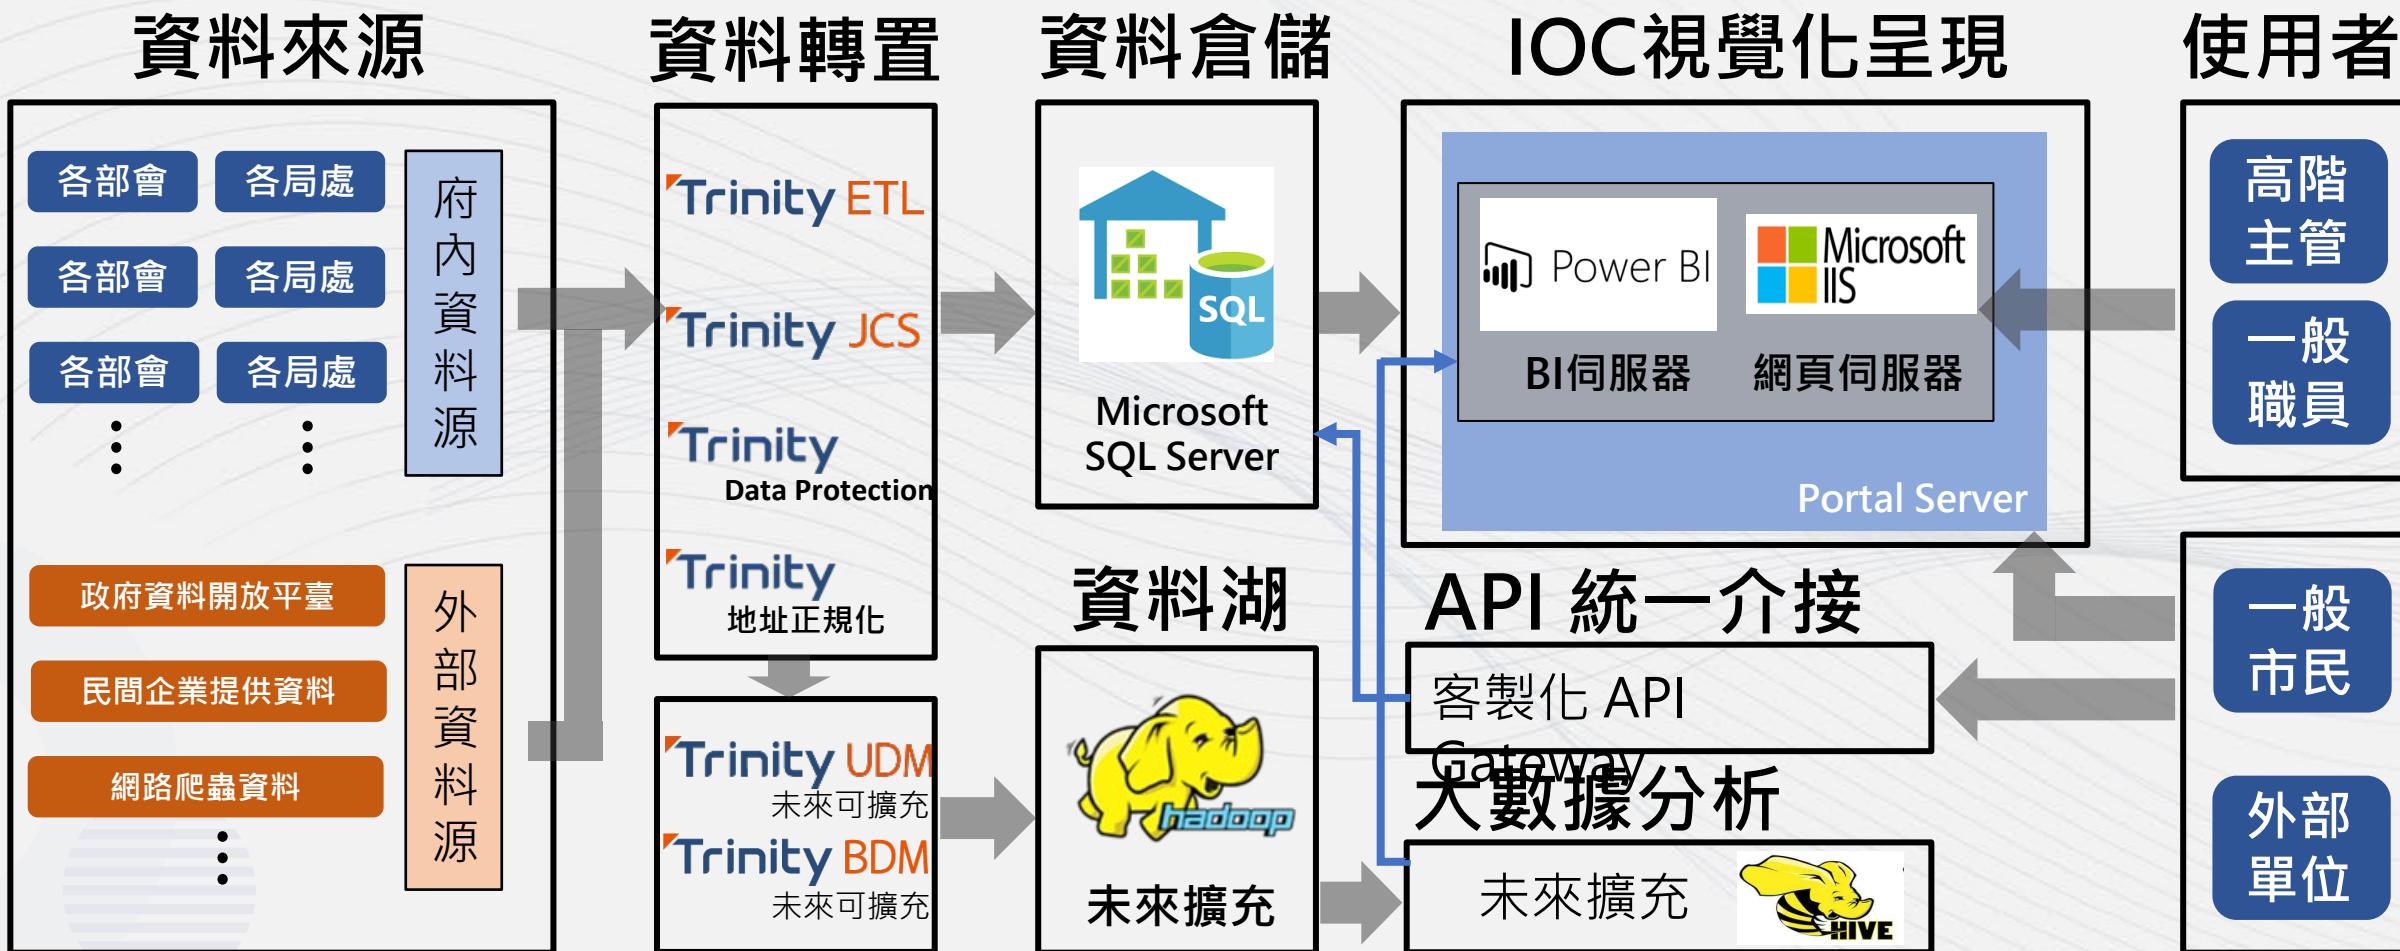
資料來源

各部會
各局處
各部會
各局處
各部會
各局處
⋮
⋮

府內資料源

政府資料開放平臺
民間企業提供資料
網路爬蟲資料
⋮

外部資料源

資料轉置

Trinity ETL
Trinity JCS
Trinity Data Protection
Trinity 地址正規化

Trinity UDM 未來可擴充
Trinity BDM 未來可擴充

資料倉儲

SQL
Microsoft SQL Server

資料湖

hadoop
未來擴充

IOC視覺化呈現

Power BI
Microsoft IIS
BI伺服器
網頁伺服器
Portal Server

API 統一介接

客製化 API Gateway

大數據分析

未來擴充
HIVE

使用者

高階主管
一般職員
一般市民
外部單位